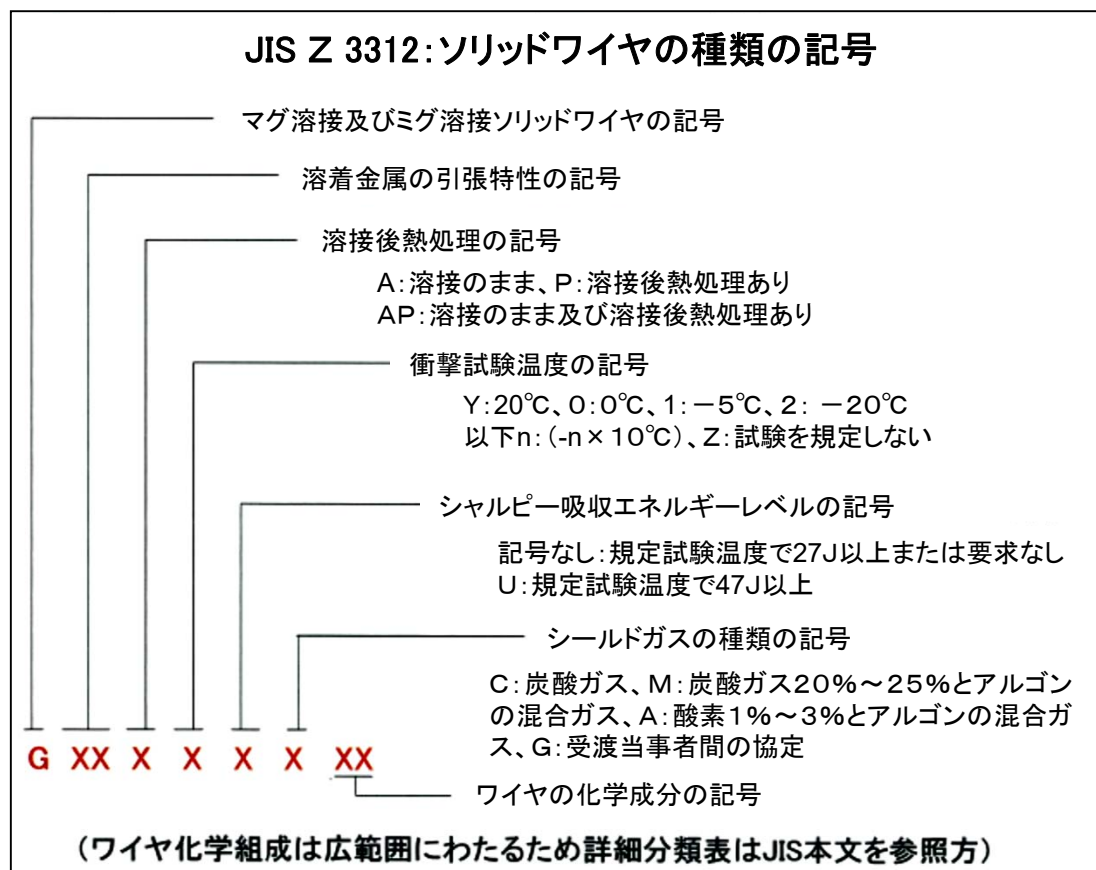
JIS Z 3312:ソリッドワイヤの種類の記号

マグ溶接及びミグ溶接ソリッドワイヤの記号

溶着金属の引張特性の記号

溶接後熱処理の記号

A:溶接のまま、P:溶接後熱処理あり
AP:溶接のまま及び溶接後熱処理あり

衝撃試験温度の記号

Y:20℃、0:0℃、1:－5℃、2: －20℃
以下n:(-n×10℃)、Z:試験を規定しない

シャルピー吸収エネルギーレベルの記号

記号なし:規定試験温度で27J以上または要求なし
U:規定試験温度で47J以上

シールドガスの種類の記号

C:炭酸ガス、M:炭酸ガス20%～25%とアルゴンの混合ガス、A:酸素1%～3%とアルゴンの混合ガス、G:受渡当事者間の協定

G XX X X X X XX

ワイヤの化学成分の記号

(ワイヤ化学組成は広範囲にわたるため詳細分類表はJIS本文を参照方)